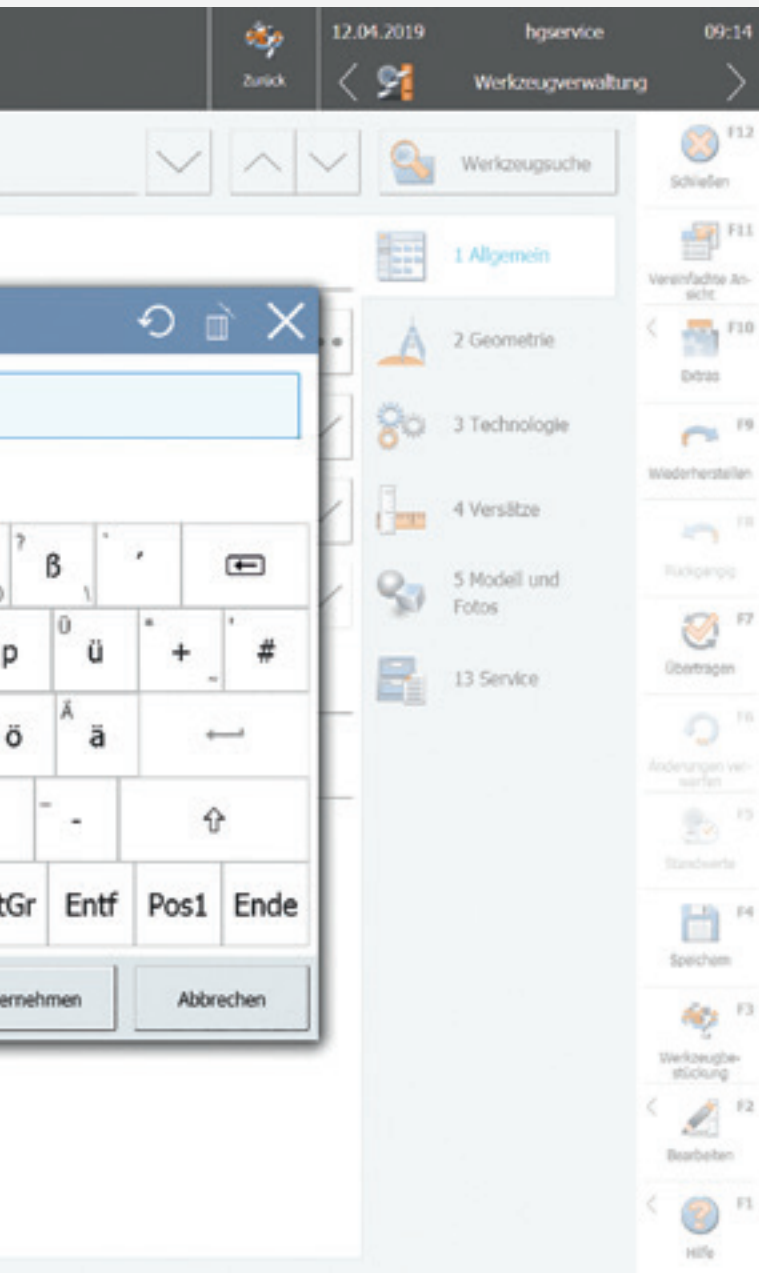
Zurück
12.04.2019
hgservice
09:14
Werkzeugverwaltung

Werkzeugsuche

1 Allgemein
2 Geometrie
3 Technologie
4 Versätze
5 Modell und Fotos
13 Service

? ß \
` ´
p Ü ü * + ~ ' #
ö Ä ä
_ -
tGr Entf Pos1 Ende
ernehmen
Abbrechen

F12 Schließen
F11 Vereinfachte Ansicht
F10 Extras
F9 Wiederherstellen
F8 Rückgängig
F7 Übertragen
F6 Änderungen verwerfen
F5 Standwerte
F4 Speichern
F3 Werkzeugbestückung
F2 Bearbeiten
F1 Hilfe